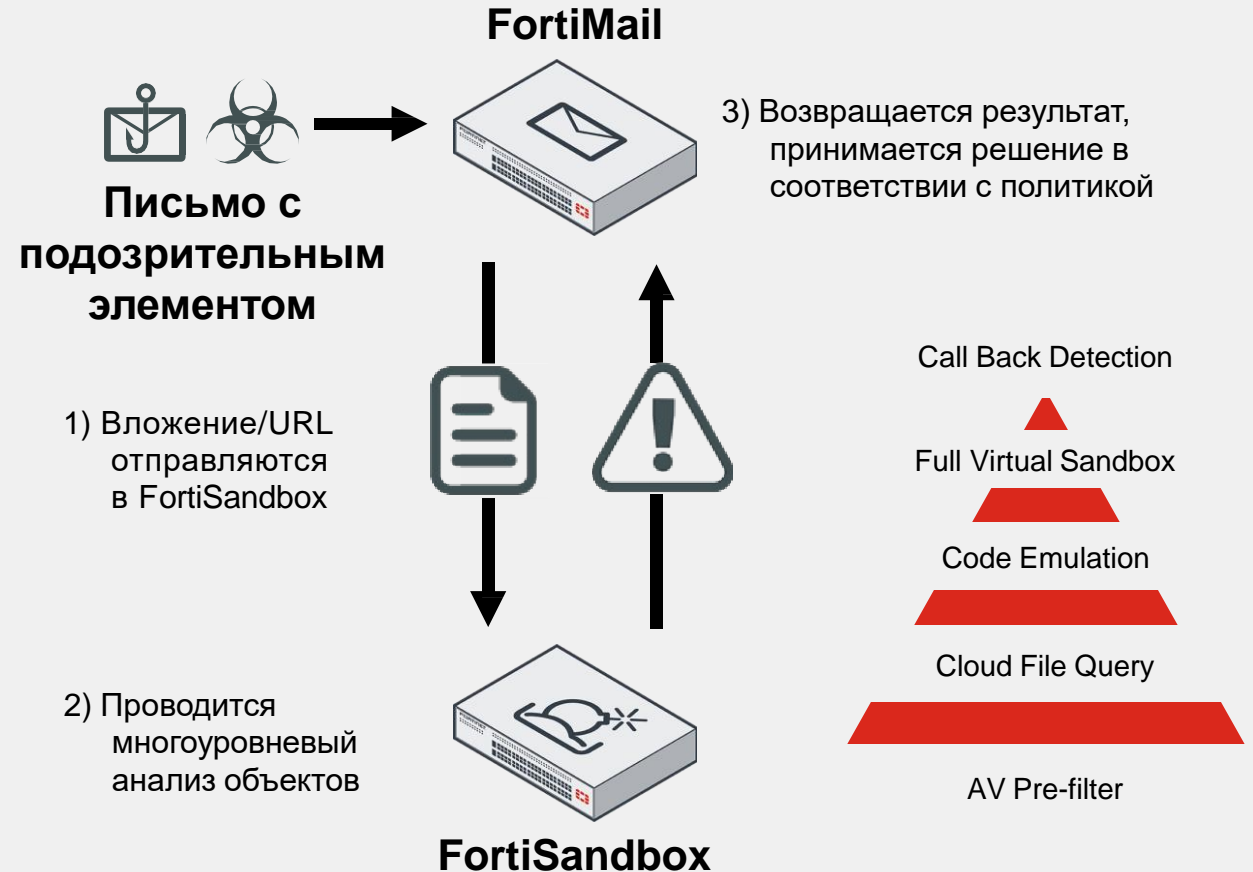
FortiMail

Письмо с подозрительным элементом

3) Возвращается результат, принимается решение в соответствии с политикой

1) Вложение/URL отправляются в FortiSandbox

2) Проводится многоуровневый анализ объектов

FortiSandbox

Call Back Detection

Full Virtual Sandbox

Code Emulation

Cloud File Query

AV Pre-filter